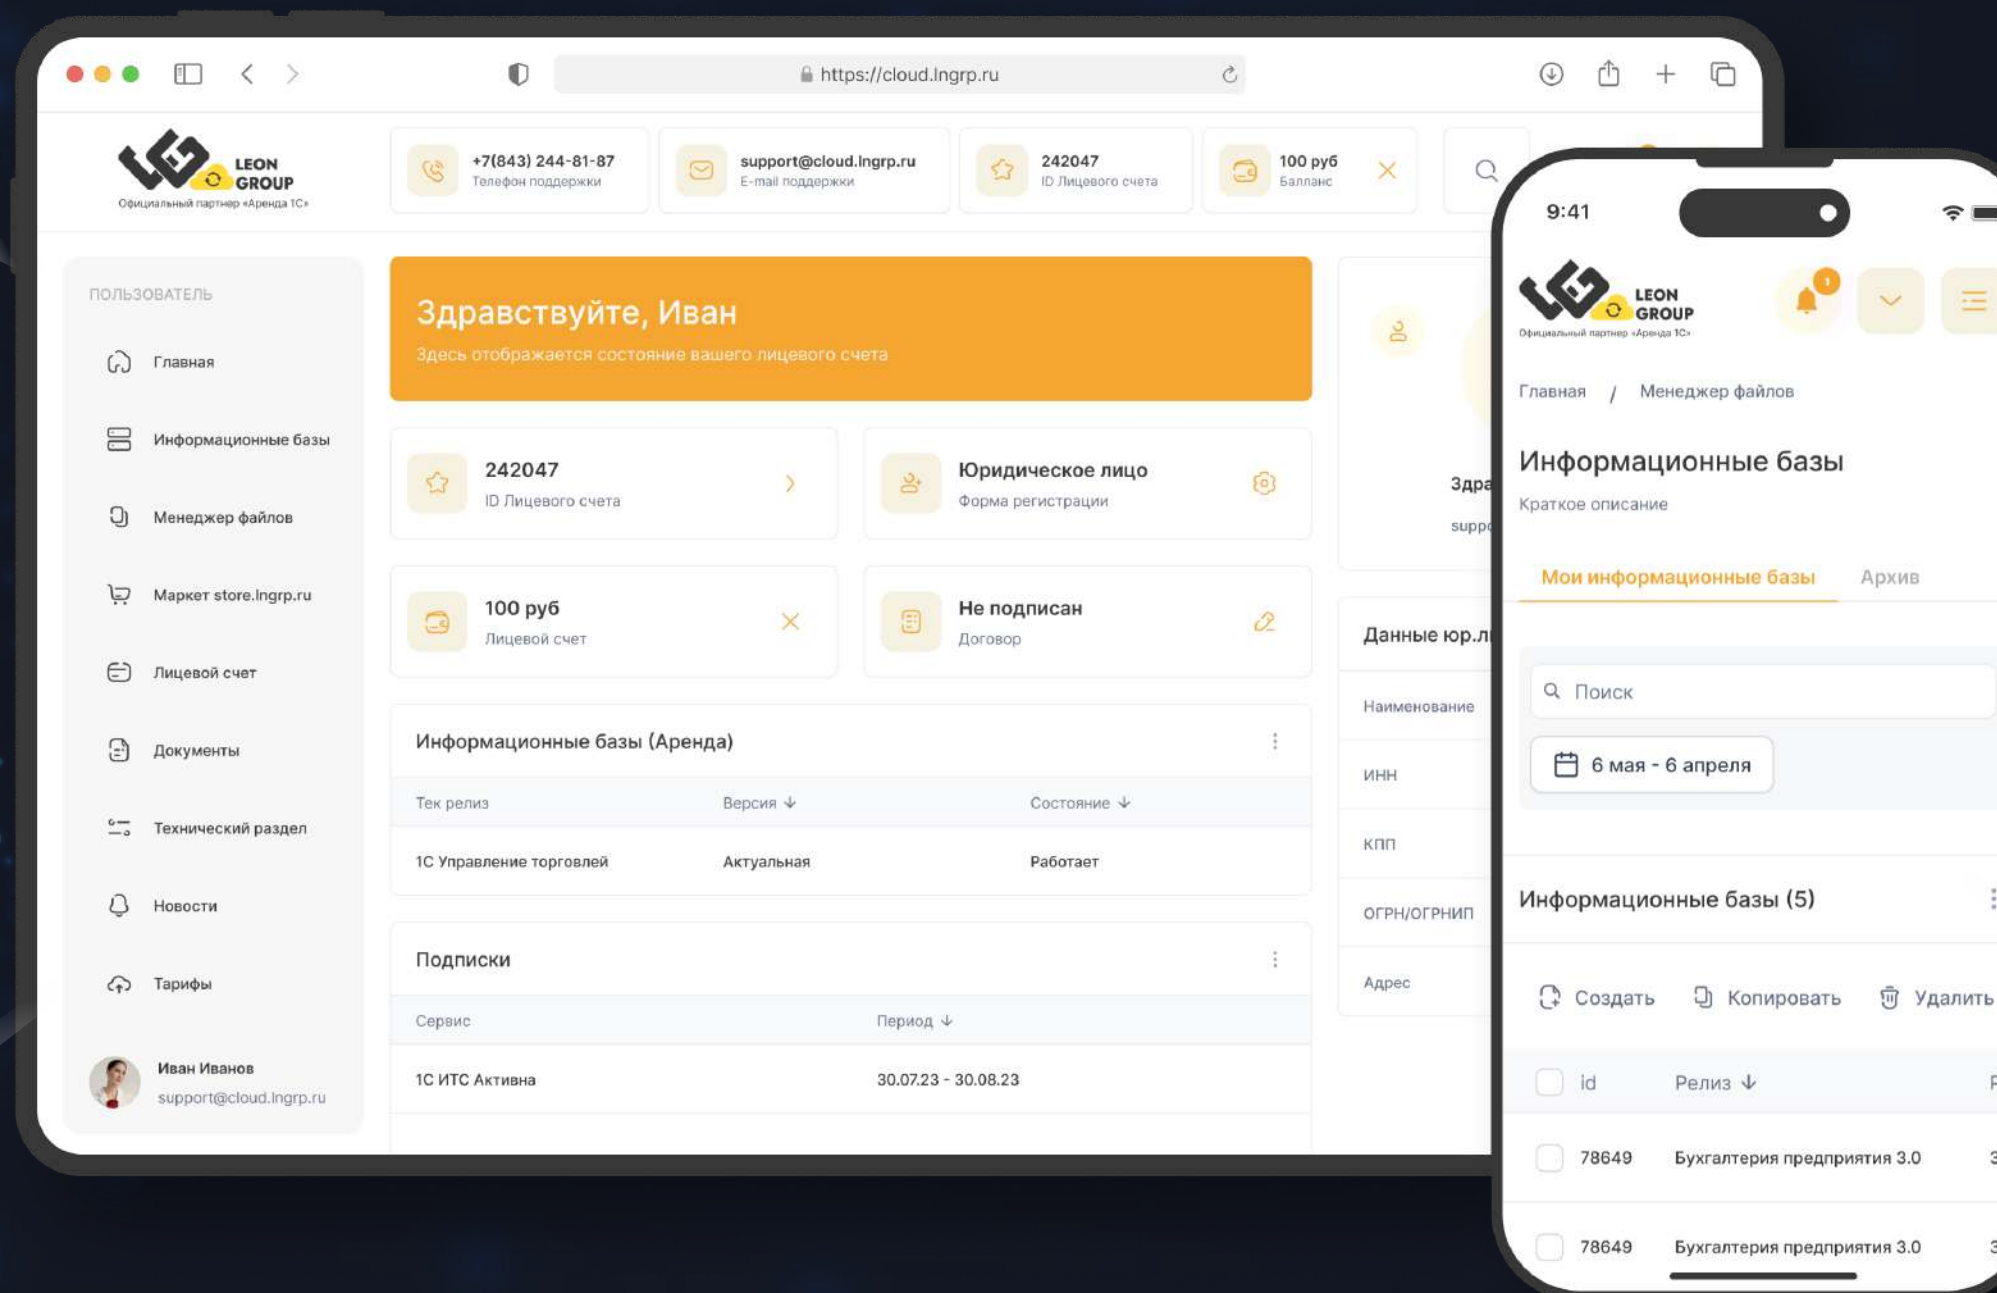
https://cloud.lngrp.ru

LEON GROUP
Официальный партнер «Аренда 1С»

+7(843) 244-81-87
Телефон поддержки

support@cloud.lngrp.ru
E-mail поддержки

242047
ID Лицевого счета

100 руб
Баланс

ПОЛЬЗОВАТЕЛЬ

Главная
Информационные базы
Менеджер файлов
Маркет store.lngrp.ru
Лицевой счет
Документы
Технический раздел
Новости
Тарифы

Иван Иванов
support@cloud.lngrp.ru

Здравствуйте, Иван
Здесь отображается состояние вашего лицевого счета

242047
ID Лицевого счета

Юридическое лицо
Форма регистрации

100 руб
Лицевой счет

Не подписан
Договор

Информационные базы (Аренда)

| Тек релиз | Версия | Состояние |
|---|---|---|
| 1С Управление торговлей | Актуальная | Работает |

Подписки

| Сервис | Период |
|---|---|
| 1С ИТС Активна | 30.07.23 - 30.08.23 |

Здра
supp

Данные юр.л
Наименование
ИНН
КПП
ОГРН/ОГРНИП
Адрес

9:41

LEON GROUP
Официальный партнер «Аренда 1С»

1

Главная / Менеджер файлов

Информационные базы
Краткое описание

Мои информационные базы
Архив

Поиск

6 мая - 6 апреля

Информационные базы (5)

Создать
Копировать
Удалить

| id | Релиз |
|---|---|
| 78649 | Бухгалтерия предприятия 3.0 |
| 78649 | Бухгалтерия предприятия 3.0 |